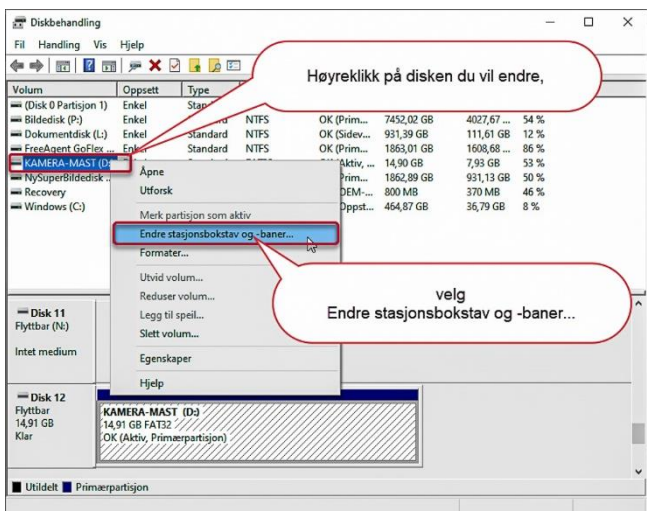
Diskbehandling

Fil Handling Vis Hjelp

Høyreklikk på disken du vil endre,

| Volum | Oppsett | Type | | | | | |
|---|---|---|---|---|---|---|---|
| (Disk 0 Partisjon 1) | Enkel | Stan | | | | | |
| Bildedisk (P:) | Enkel | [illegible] | NTFS | OK (Prim... | 7452,02 GB | 4027,67 ... | 54 % |
| Dokumentdisk (L:) | Enkel | Standard | NTFS | OK (Sidev... | 931,39 GB | 111,61 GB | 12 % |
| FreeAgent GoFlex ... | Enkel | Standard | NTFS | OK (Prim... | 1863,01 GB | 1608,68 ... | 86 % |
| KAMERA-MAST (D:) | En | | | OK (Aktiv, ... | 14,90 GB | 7,93 GB | 53 % |
| NySuperBildedisk ... | | | | Prim... | 1862,89 GB | 931,13 GB | 50 % |
| Recovery | | | | OEM-... | 800 MB | 370 MB | 46 % |
| Windows (C:) | | | | Oppst... | 464,87 GB | 36,79 GB | 8 % |

Åpne
Utforsk
Merk partisjon som aktiv
Endre stasjonsbokstav og -baner...
Formater...
Utvid volum...
Reduser volum...
Legg til speil...
Slett volum...
Egenskaper
Hjelp

velg
Endre stasjonsbokstav og -baner...

Disk 11
Flyttbar (N:)

Intet medium

Disk 12
Flyttbar
14,91 GB
Klar

KAMERA-MAST (D:)
14,91 GB FAT32
OK (Aktiv, Primærpartisjon)

Utildelt Primærpartisjon